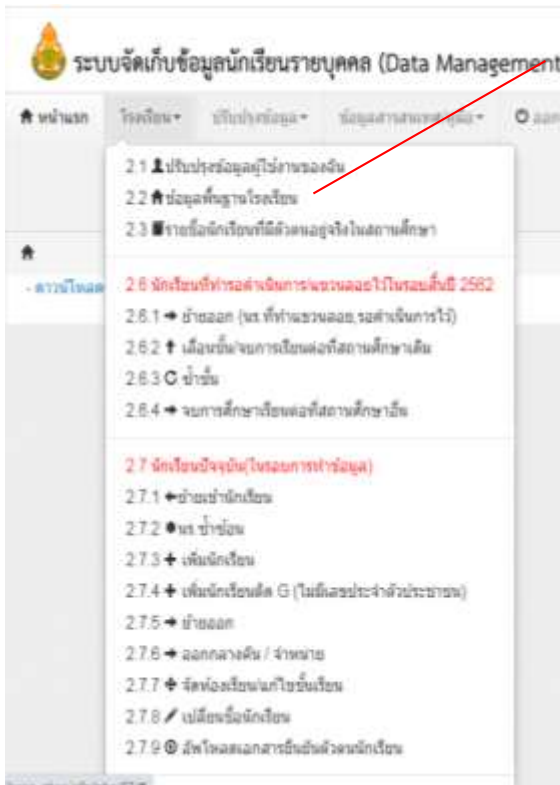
ระบบจัดเก็บข้อมูลนักเรียนรายบุคคล (Data Management

หน้าแรก | โรงเรียน | ปรับปรุงข้อมูล | ข้อมูลสารสนเทศ/สรุป | ออก

- ดาวน์โหลด

2.1 ปรับปรุงข้อมูลผู้ใช้งานของฉัน
2.2 ข้อมูลพื้นฐานโรงเรียน
2.3 รายชื่อนักเรียนที่มีตัวตนอยู่จริงในสถานศึกษา

2.6 นักเรียนที่ทำรอดำเนินการแขวนลอยไว้ในรอบสิ้นปี 2562
2.6.1 ย้ายออก (นร. ที่ทำแขวนลอย, รอดำเนินการไว้)
2.6.2 เลื่อนชั้น/จบการเรียนต่อที่สถานศึกษาเดิม
2.6.3 ซ้ำชั้น
2.6.4 จบการศึกษาเรียนต่อที่สถานศึกษาอื่น

2.7 นักเรียนปัจจุบัน(ในรอบการทำข้อมูล)
2.7.1 ย้ายเข้านักเรียน
2.7.2 นร. ซ้ำซ้อน
2.7.3 เพิ่มนักเรียน
2.7.4 เพิ่มนักเรียนรหัส G (ไม่มีเลขประจำตัวประชาชน)
2.7.5 ย้ายออก
2.7.6 ออกกลางคัน / จำหน่าย
2.7.7 จัดห้องเรียน/แก้ไขชั้นเรียน
2.7.8 เปลี่ยนชื่อนักเรียน
2.7.9 อัพโหลดเอกสารยืนยันตัวตนนักเรียน